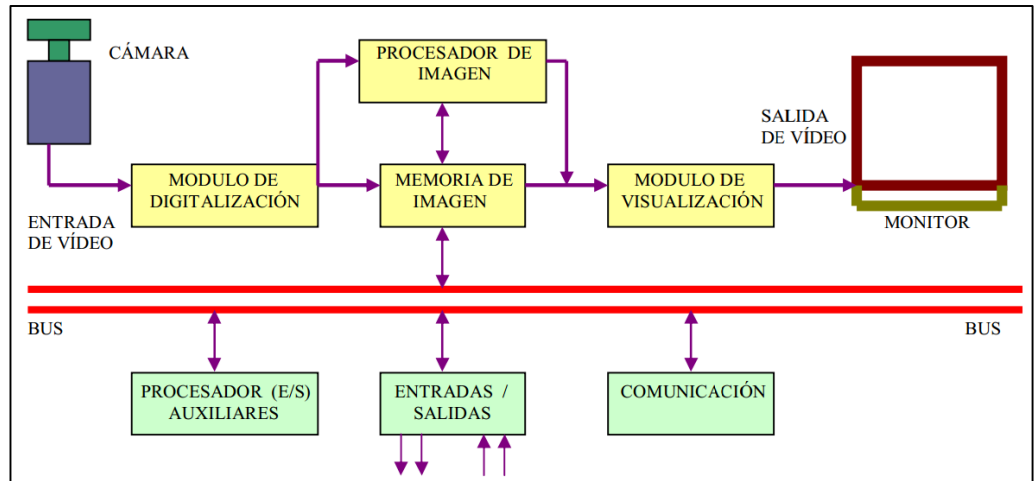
CÁMARA

PROCESADOR DE IMAGEN

SALIDA DE VÍDEO

MODULO DE DIGITALIZACIÓN

MEMORIA DE IMAGEN

MODULO DE VISUALIZACIÓN

ENTRADA DE VÍDEO

MONITOR

BUS

BUS

PROCESADOR (E/S) AUXILIARES

ENTRADAS / SALIDAS

COMUNICACIÓN